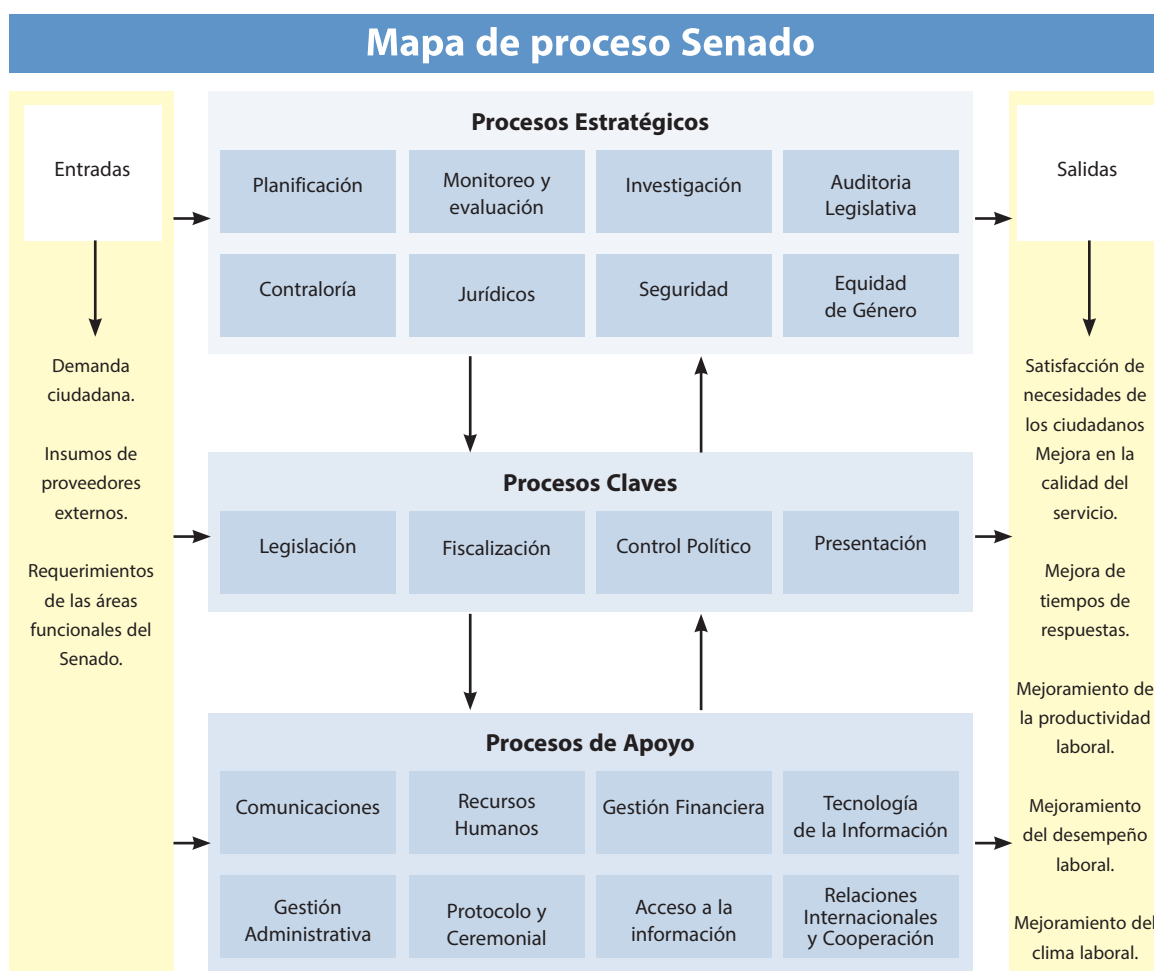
Mapa de proceso Senado

Entradas

Demanda ciudadana.

Insumos de proveedores externos.

Requerimientos de las áreas funcionales del Senado.

Procesos Estratégicos

Planificación

Monitoreo y evaluación

Investigación

Auditoria Legislativa

Contraloría

Jurídicos

Seguridad

Equidad de Género

Procesos Claves

Legislación

Fiscalización

Control Político

Presentación

Procesos de Apoyo

Comunicaciones

Recursos Humanos

Gestión Financiera

Tecnología de la Información

Gestión Administrativa

Protocolo y Ceremonial

Acceso a la información

Relaciones Internacionales y Cooperación

Salidas

Satisfacción de necesidades de los ciudadanos Mejora en la calidad del servicio.

Mejora de tiempos de respuestas.

Mejoramiento de la productividad laboral.

Mejoramiento del desempeño laboral.

Mejoramiento del clima laboral.